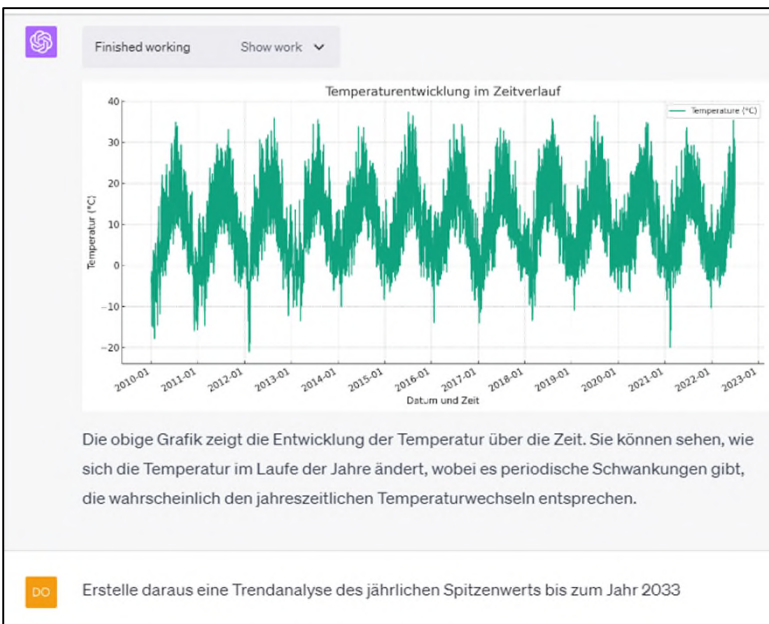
Finished working Show work

Temperaturentwicklung im Zeitverlauf

Temperature (°C)

40
30
20
10
0
−10
−20

Temperatur (°C)

2010-01 2011-01 2012-01 2013-01 2014-01 2015-01 2016-01 2017-01 2018-01 2019-01 2020-01 2021-01 2022-01 2023-01

Datum und Zeit

Die obige Grafik zeigt die Entwicklung der Temperatur über die Zeit. Sie können sehen, wie sich die Temperatur im Laufe der Jahre ändert, wobei es periodische Schwankungen gibt, die wahrscheinlich den jahreszeitlichen Temperaturwechseln entsprechen.

DO

Erstelle daraus eine Trendanalyse des jährlichen Spitzenwerts bis zum Jahr 2033